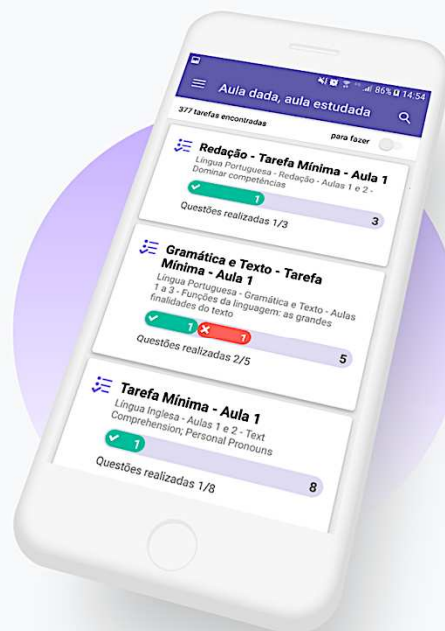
86% 14:54

Aula dada, aula estudada

377 tarefas encontradas

para fazer

Redação - Tarefa Mínima - Aula 1

Língua Portuguesa - Redação - Aulas 1 e 2 - Dominar competências

1

Questões realizadas 1/3

3

Gramática e Texto - Tarefa Mínima - Aula 1

Língua Portuguesa - Gramática e Texto - Aulas 1 a 3 - Funções da linguagem: as grandes finalidades do texto

1

1

Questões realizadas 2/5

5

Tarefa Mínima - Aula 1

Língua Inglesa - Aulas 1 e 2 - Text Comprehension; Personal Pronouns

1

Questões realizadas 1/8

8